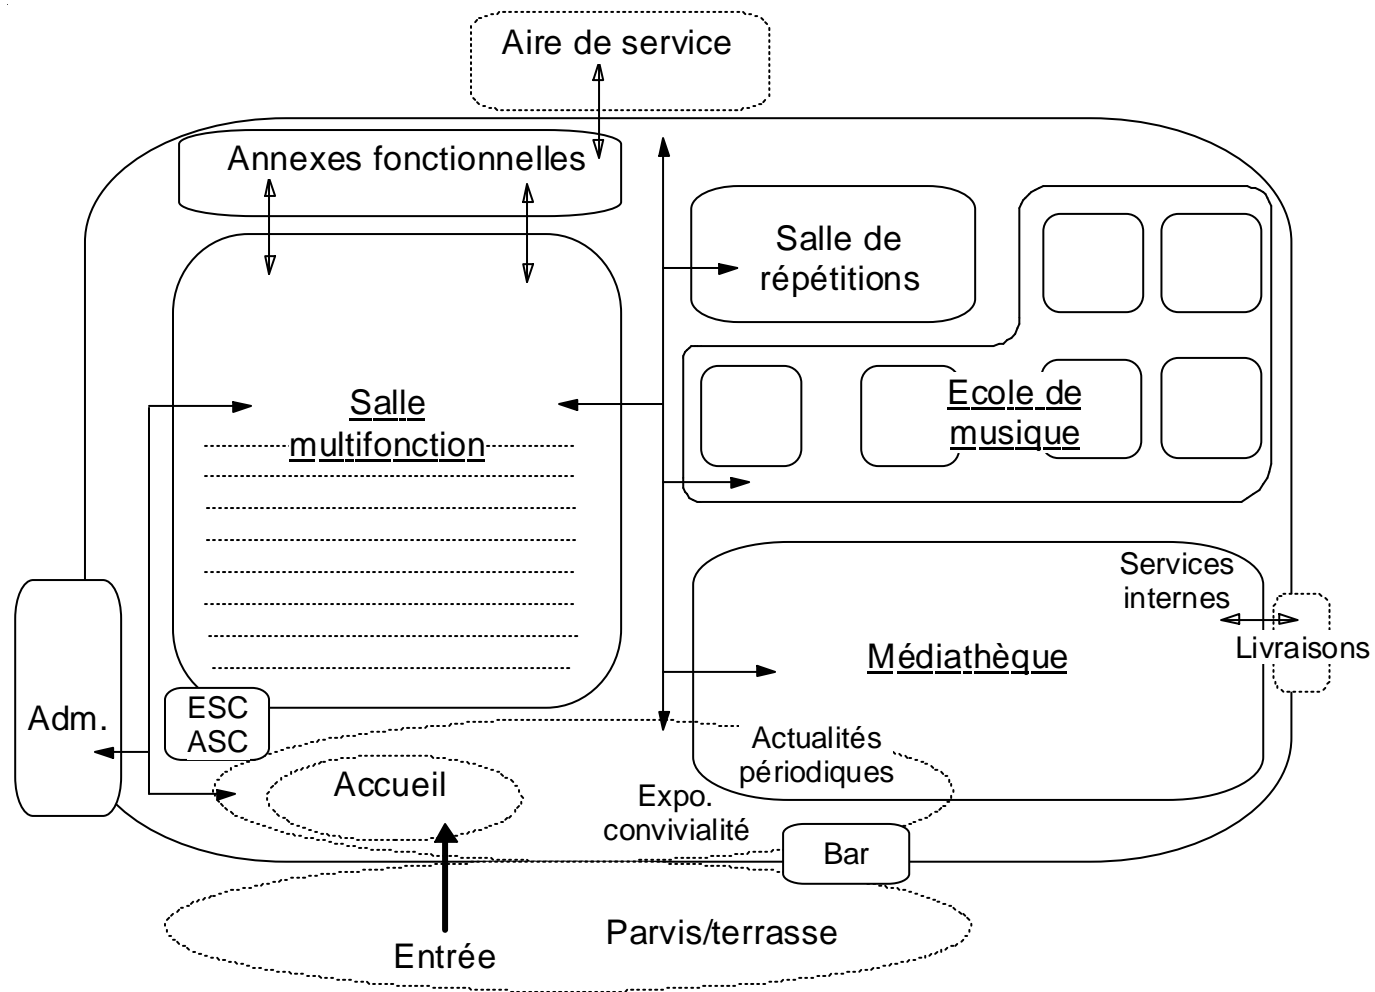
Aire de service

Annexes fonctionnelles

Salle de répétitions

Salle multifonction

Ecole de musique

Services internes

Livraisons

Médiathèque

Adm.

ESC ASC

Actualités périodiques

Accueil

Expo. convivialité

Bar

Parvis/terrasse

Entrée